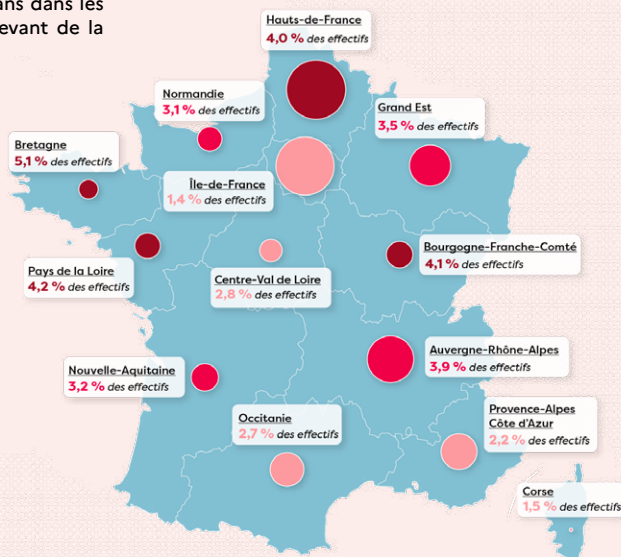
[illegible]ans dans les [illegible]evant de la

Hauts-de-France
4,0 % des effectifs

Normandie
3,1 % des effectifs

Grand Est
3,5 % des effectifs

Bretagne
5,1 % des effectifs

Île-de-France
1,4 % des effectifs

Bourgogne-Franche-Comté
4,1 % des effectifs

Pays de la Loire
4,2 % des effectifs

Centre-Val de Loire
2,8 % des effectifs

Auvergne-Rhône-Alpes
3,9 % des effectifs

Nouvelle-Aquitaine
3,2 % des effectifs

Occitanie
2,7 % des effectifs

Provence-Alpes Côte d'Azur
2,2 % des effectifs

Corse
1,5 % des effectifs